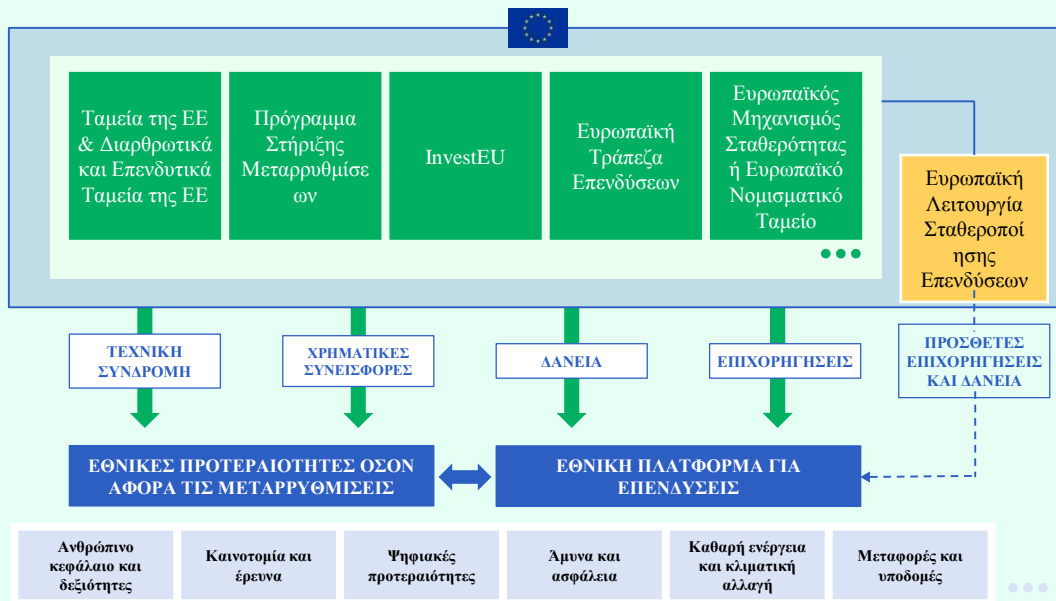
Ταμεία της ΕΕ & Διαρθρωτικά και Επενδυτικά Ταμεία της ΕΕ

Πρόγραμμα Στήριξης Μεταρρυθμίσεων

InvestEU

Ευρωπαϊκή Τράπεζα Επενδύσεων

Ευρωπαϊκός Μηχανισμός Σταθερότητας ή Ευρωπαϊκό Νομισματικό Ταμείο

Ευρωπαϊκή Λειτουργία Σταθεροποίησης Επενδύσεων

ΤΕΧΝΙΚΗ ΣΥΝΔΡΟΜΗ

ΧΡΗΜΑΤΙΚΕΣ ΣΥΝΕΙΣΦΟΡΕΣ

ΔΑΝΕΙΑ

ΕΠΙΧΟΡΗΓΗΣΕΙΣ

ΠΡΟΣΘΕΤΕΣ ΕΠΙΧΟΡΗΓΗΣΕΙΣ ΚΑΙ ΔΑΝΕΙΑ

ΕΘΝΙΚΕΣ ΠΡΟΤΕΡΑΙΟΤΗΤΕΣ ΟΣΟΝ ΑΦΟΡΑ ΤΙΣ ΜΕΤΑΡΡΥΘΜΙΣΕΙΣ

ΕΘΝΙΚΗ ΠΛΑΤΦΟΡΜΑ ΓΙΑ ΕΠΕΝΔΥΣΕΙΣ

Ανθρώπινο κεφάλαιο και δεξιότητες

Καινοτομία και έρευνα

Ψηφιακές προτεραιότητες

Άμυνα και ασφάλεια

Καθαρή ενέργεια και κλιματική αλλαγή

Μεταφορές και υποδομές